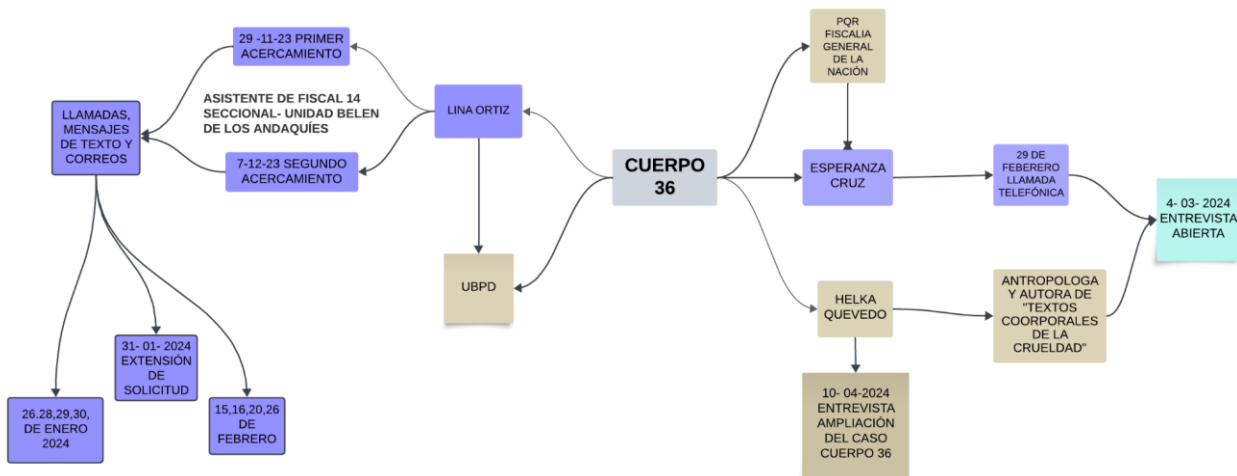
CUERPO 36

LINA ORTIZ

29 -11-23 PRIMER ACERCAMIENTO

ASISTENTE DE FISCAL 14 SECCIONAL- UNIDAD BELEN DE LOS ANDAQUÍES

7-12-23 SEGUNDO ACERCAMIENTO

LLAMADAS, MENSAJES DE TEXTO Y CORREOS

26.28,29,30, DE ENERO 2024

31- 01- 2024 EXTENSIÓN DE SOLICITUD

15,16,20,26 DE FEBRERO

UBPD

PQR FISCALIA GENERAL DE LA NACIÓN

ESPERANZA CRUZ

29 DE FEBERERO LLAMADA TELEFÓNICA

4- 03- 2024 ENTREVISTA ABIERTA

HELKA QUEVEDO

ANTROPOLOGA Y AUTORA DE "TEXTOS COORPORALES DE LA CRUELDAD"

10- 04-2024 ENTREVISTA AMPLIACIÓN DEL CASO CUERPO 36